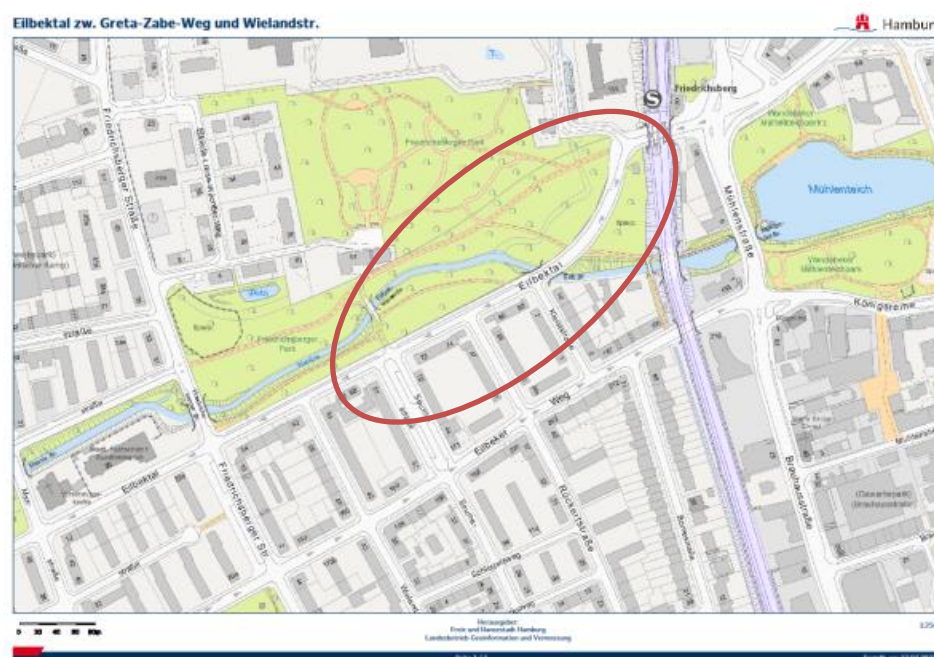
Eilbektal zw. Greta-Zabe-Weg und Wielandstr.

Hamburg

Friedrichsberg

Friedrichsberger Straße

Friedrichsberger Park

Mühlenteich

Wandsbeker Mühlenteichpark

Mühlenstraße

Eilbektal

Eilbeker Weg

Königstraße

Friedrichsberger Park

Eilbektal

Friedrichsberger Str.

Rückertstraße

Herausgeber
Freie und Hansestadt Hamburg
Landesbetrieb Geoinformation und Vermessung